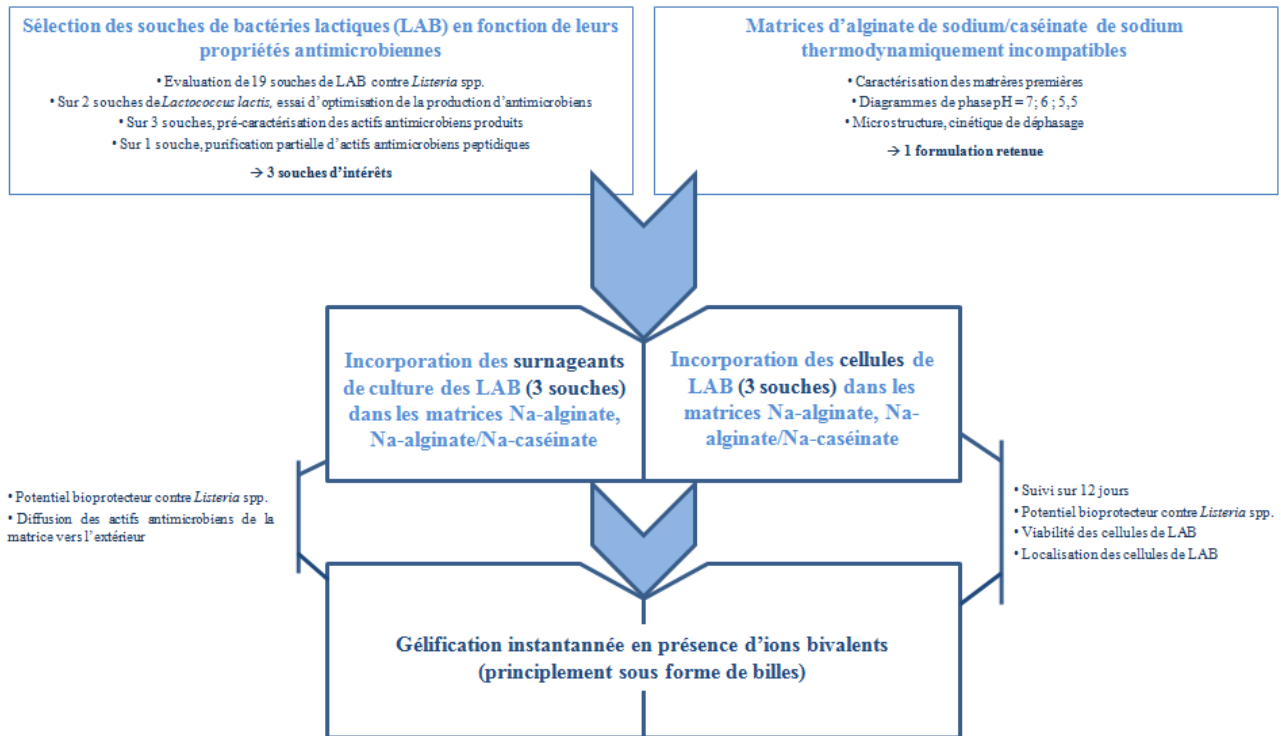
Sélection des souches de bactéries lactiques (LAB) en fonction de leurs propriétés antimicrobiennes

• Evaluation de 19 souches de LAB contre *Listeria* spp.
• Sur 2 souches de *Lactococcus lactis*, essai d'optimisation de la production d'antimicrobiens
• Sur 3 souches, pré-caractérisation des actifs antimicrobiens produits
• Sur 1 souche, purification partielle d'actifs antimicrobiens peptidiques

→ 3 souches d'intérêts

Matrices d'alginate de sodium/caséinate de sodium thermodynamiquement incompatibles

• Caractérisation des matrères premières
• Diagrammes de phasepH = 7; 6 ; 5,5
• Microstructure, cinétique de déphasage

→ 1 formulation retenue

Incorporation des surnageants de culture des LAB (3 souches) dans les matrices Na-alginate, Na-alginate/Na-caséinate

Incorporation des cellules de LAB (3 souches) dans les matrices Na-alginate, Na-alginate/Na-caséinate

• Potentiel bioprotecteur contre *Listeria* spp.
• Diffusion des actifs antimicrobiens de la matrice vers l'extérieur

• Suivi sur 12 jours
• Potentiel bioprotecteur contre *Listeria* spp.
• Viabilité des cellules de LAB
• Localisation des cellules de LAB

Gélification instantannée en présence d'ions bivalents (principlement sous forme de billes)